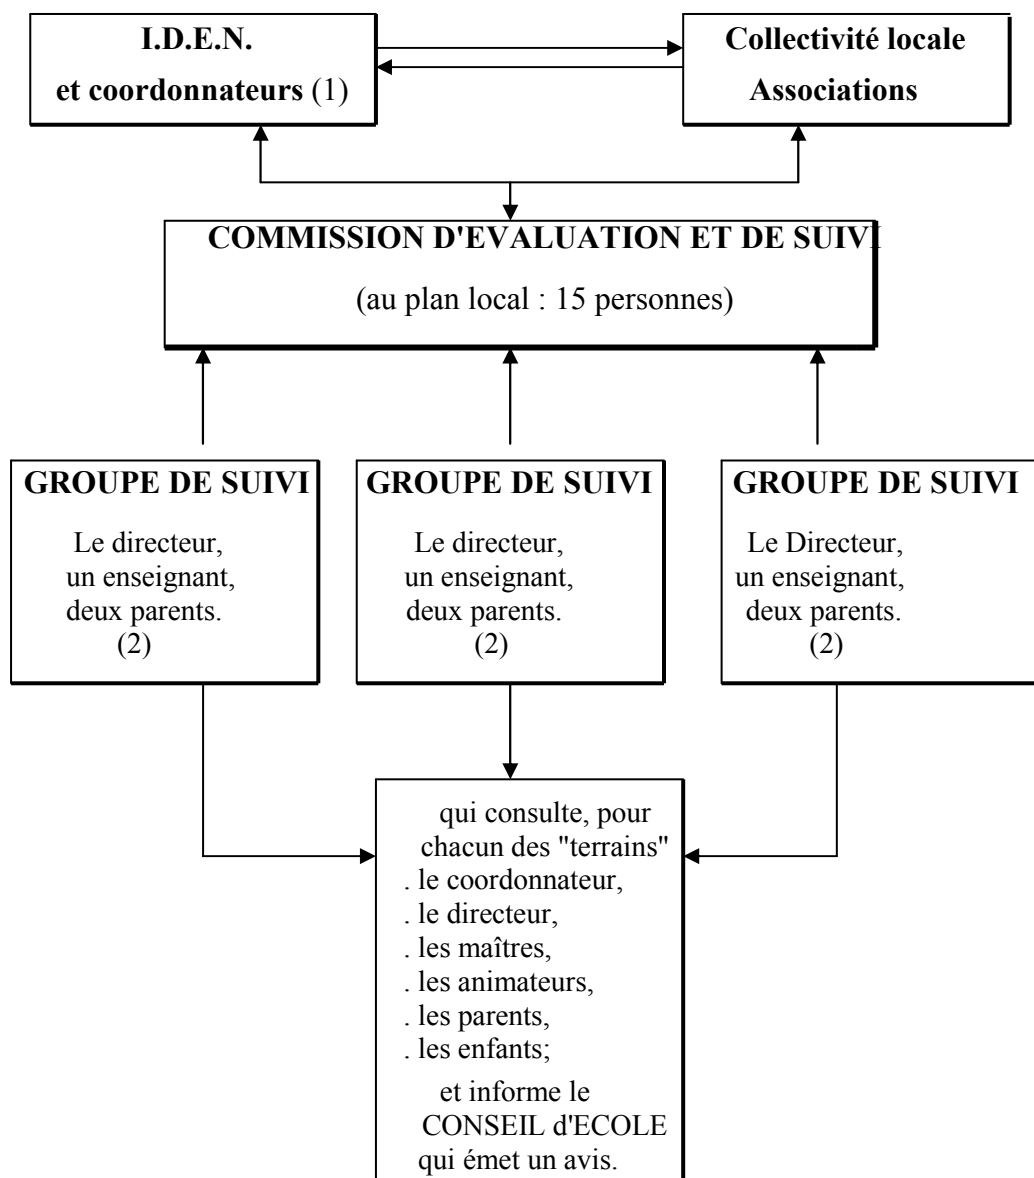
I.D.E.N.
et coordonnateurs (1)

Collectivité locale
Associations

COMMISSION D'EVALUATION ET DE SUIVI
(au plan local : 15 personnes)

GROUPE DE SUIVI
Le directeur, un enseignant, deux parents.
(2)

GROUPE DE SUIVI
Le directeur, un enseignant, deux parents.
(2)

GROUPE DE SUIVI
Le Directeur, un enseignant, deux parents.
(2)

qui consulte, pour chacun des "terrains"
. le coordonnateur,
. le directeur,
. les maîtres,
. les animateurs,
. les parents,
. les enfants;
et informe le CONSEIL d'ECOLE qui émet un avis.